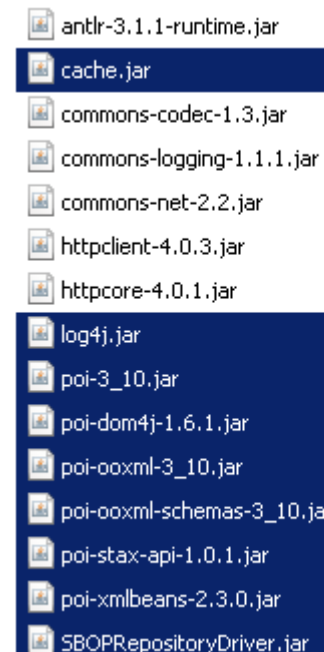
antlr-3.1.1-runtime.jar
cache.jar
commons-codec-1.3.jar
commons-logging-1.1.1.jar
commons-net-2.2.jar
httpclient-4.0.3.jar
httpcore-4.0.1.jar
log4j.jar
poi-3_10.jar
poi-dom4j-1.6.1.jar
poi-ooxml-3_10.jar
poi-ooxml-schemas-3_10.ja
poi-stax-api-1.0.1.jar
poi-xmlbeans-2.3.0.jar
SBOPRepositoryDriver.jar